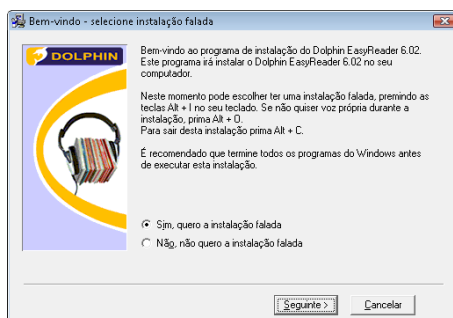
Bem-vindo - selecione instalação falada

DOLPHIN

Bem-vindo ao programa de instalação do Dolphin EasyReader 6.02. Este programa irá instalar o Dolphin EasyReader 6.02 no seu computador.

Neste momento pode escolher ter uma instalação falada, premindo as teclas Alt + I no seu teclado. Se não quiser voz própria durante a instalação, prima Alt + O.
Para sair desta instalação prima Alt + C.

É recomendado que termine todos os programas do Windows antes de executar esta instalação.

Sim, quero a instalação falada

Não, não quero a instalação falada

Seguinte >

Cancelar